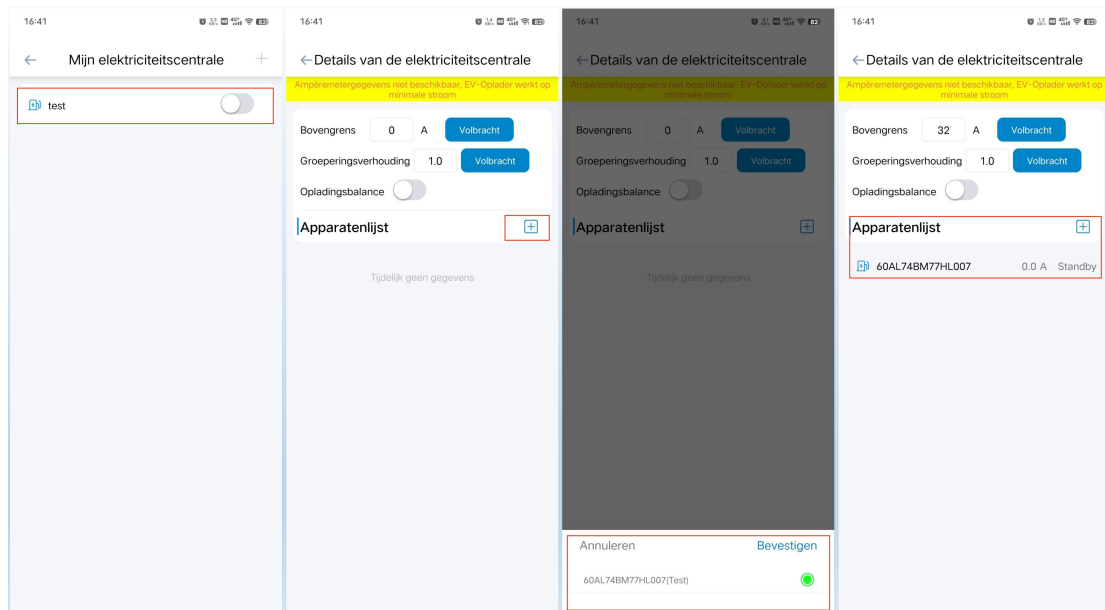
16:41

Mijn elektriciteitscentrale

test

16:41

Details van de elektriciteitscentrale

Ampèremetergegevens niet beschikbaar, EV-Oplader werkt op minimale stroom

Bovengrens 0 A Volbracht

Groeperingsverhouding 1.0 Volbracht

Opladingsbalance

Apparatenlijst

Tijdelijk geen gegevens

16:41

Details van de elektriciteitscentrale

Ampèremetergegevens niet beschikbaar, EV-Oplader werkt op minimale stroom

Bovengrens 0 A Volbracht

Groeperingsverhouding 1.0 Volbracht

Opladingsbalance

Apparatenlijst

Tijdelijk geen gegevens

Annuleren Bevestigen

60AL74BM77HL007(Test)

16:41

Details van de elektriciteitscentrale

Ampèremetergegevens niet beschikbaar, EV-Oplader werkt op minimale stroom

Bovengrens 32 A Volbracht

Groeperingsverhouding 1.0 Volbracht

Opladingsbalance

Apparatenlijst

60AL74BM77HL007 0.0 A Standby